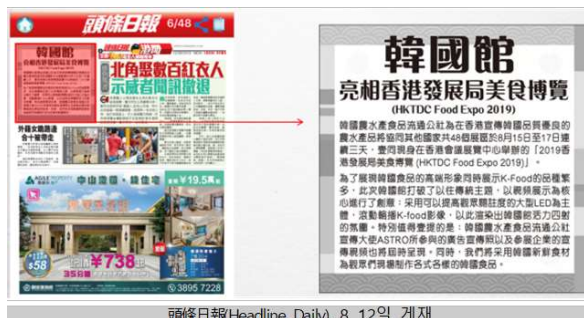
頭條日報 6/48

韓國館

北角聚數百紅衣人 示威者聞訊撤退

中山灣畔 · 雍佳苑

$19.5萬

$738萬

3895 7228

韓國館

亮相香港發展局美食博覽

(HKTDC Food Expo 2019)

韓國農水產食品流通公社為在香港宣傳韓國品質優良的農水產品將協同其他國家共48個單位於8月15日至17日連續三天，參與展出在香港會議展覽中心舉辦的「2019香港發展局美食博覽 (HKTDC Food Expo 2019)」。

為了展現韓國食品的高端形象同時展示K-Food的品種繁多，此次韓國館打破了以往傳統主題，以展現展示為核心進行了創新：采用可以提高觀眾關注度的大型LED為主體，滾動播放K-food影像，以此渲染出韓國館活力四射的氛圍。特別值得關注的是：韓國農水產食品流通公社宣傳大使ASTRO所參與的廣告宣傳照以及參展企業的宣傳展板也將屆時呈現。同時，我們將采用韓國新鮮食材為觀眾們現場製作各式各樣的韓國食品。

頭條日報(Headline Daily) 8. 12일 게재